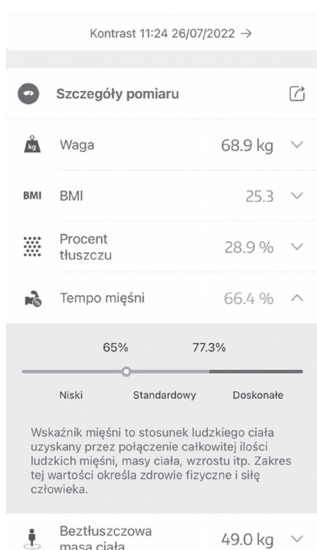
Kontrast 11:24 26/07/2022 →

Szczegóły pomiaru

kg Waga 68.9 kg

BMI BMI 25.3

Procent tłuszczu 28.9 %

Tempo mięśni 66.4 %

65% 77.3%

Niski Standardowy Doskonałe

Wskaźnik mięśni to stosunek ludzkiego ciała uzyskany przez połączenie całkowitej ilości ludzkich mięśni, masy ciała, wzrostu itp. Zakres tej wartości określa zdrowie fizyczne i siłę człowieka.

Beztłuszczowa masa ciała 49.0 kg